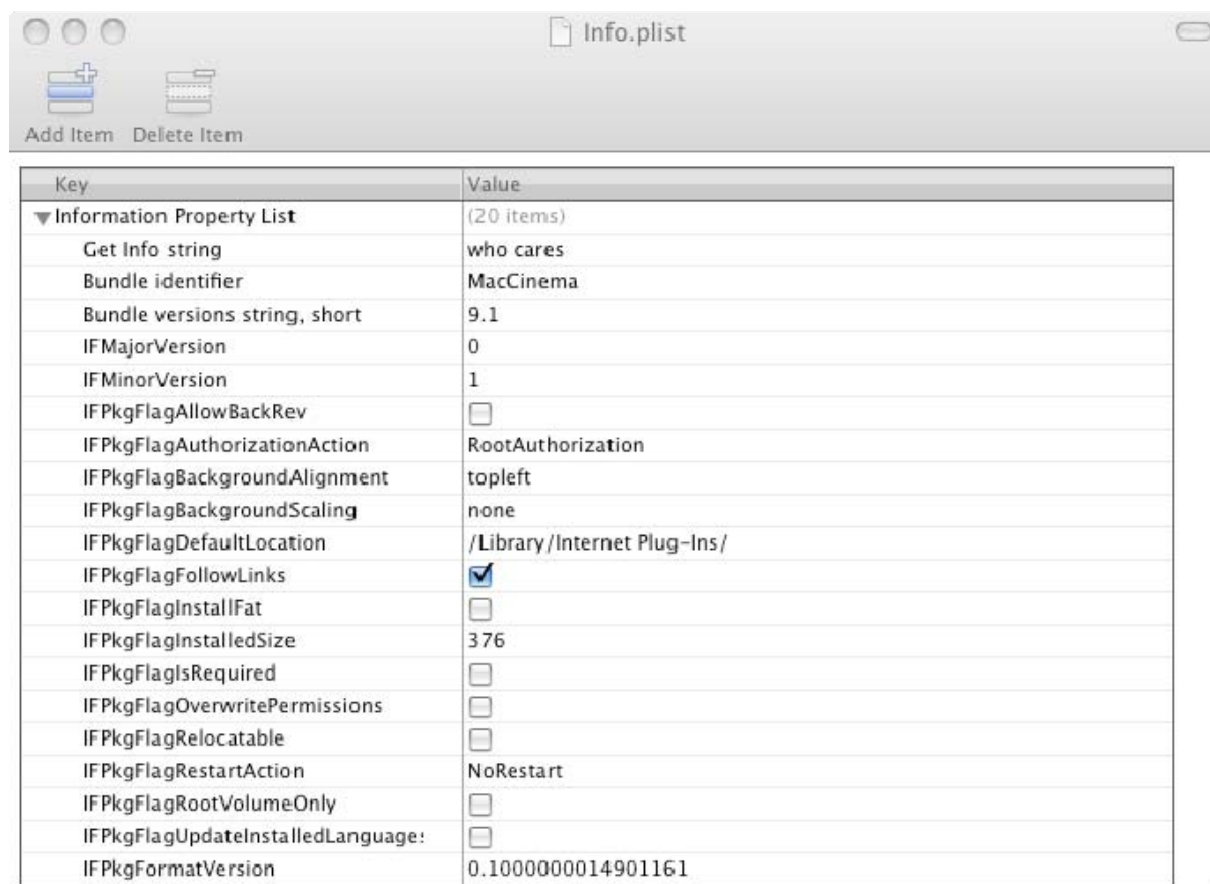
Info.plist

Add Item Delete Item

| Key | Value |
|---|---|
| ▼Information Property List | (20 items) |
| Get Info string | who cares |
| Bundle identifier | MacCinema |
| Bundle versions string, short | 9.1 |
| IFMajorVersion | 0 |
| IFMinorVersion | 1 |
| IFPkgFlagAllowBackRev | ☐ |
| IFPkgFlagAuthorizationAction | RootAuthorization |
| IFPkgFlagBackgroundAlignment | topleft |
| IFPkgFlagBackgroundScaling | none |
| IFPkgFlagDefaultLocation | /Library/Internet Plug-Ins/ |
| IFPkgFlagFollowLinks | ☑ |
| IFPkgFlagInstallFat | ☐ |
| IFPkgFlagInstalledSize | 376 |
| IFPkgFlagIsRequired | ☐ |
| IFPkgFlagOverwritePermissions | ☐ |
| IFPkgFlagRelocatable | ☐ |
| IFPkgFlagRestartAction | NoRestart |
| IFPkgFlagRootVolumeOnly | ☐ |
| IFPkgFlagUpdateInstalledLanguage: | ☐ |
| IFPkgFormatVersion | 0.1000000014901161 |